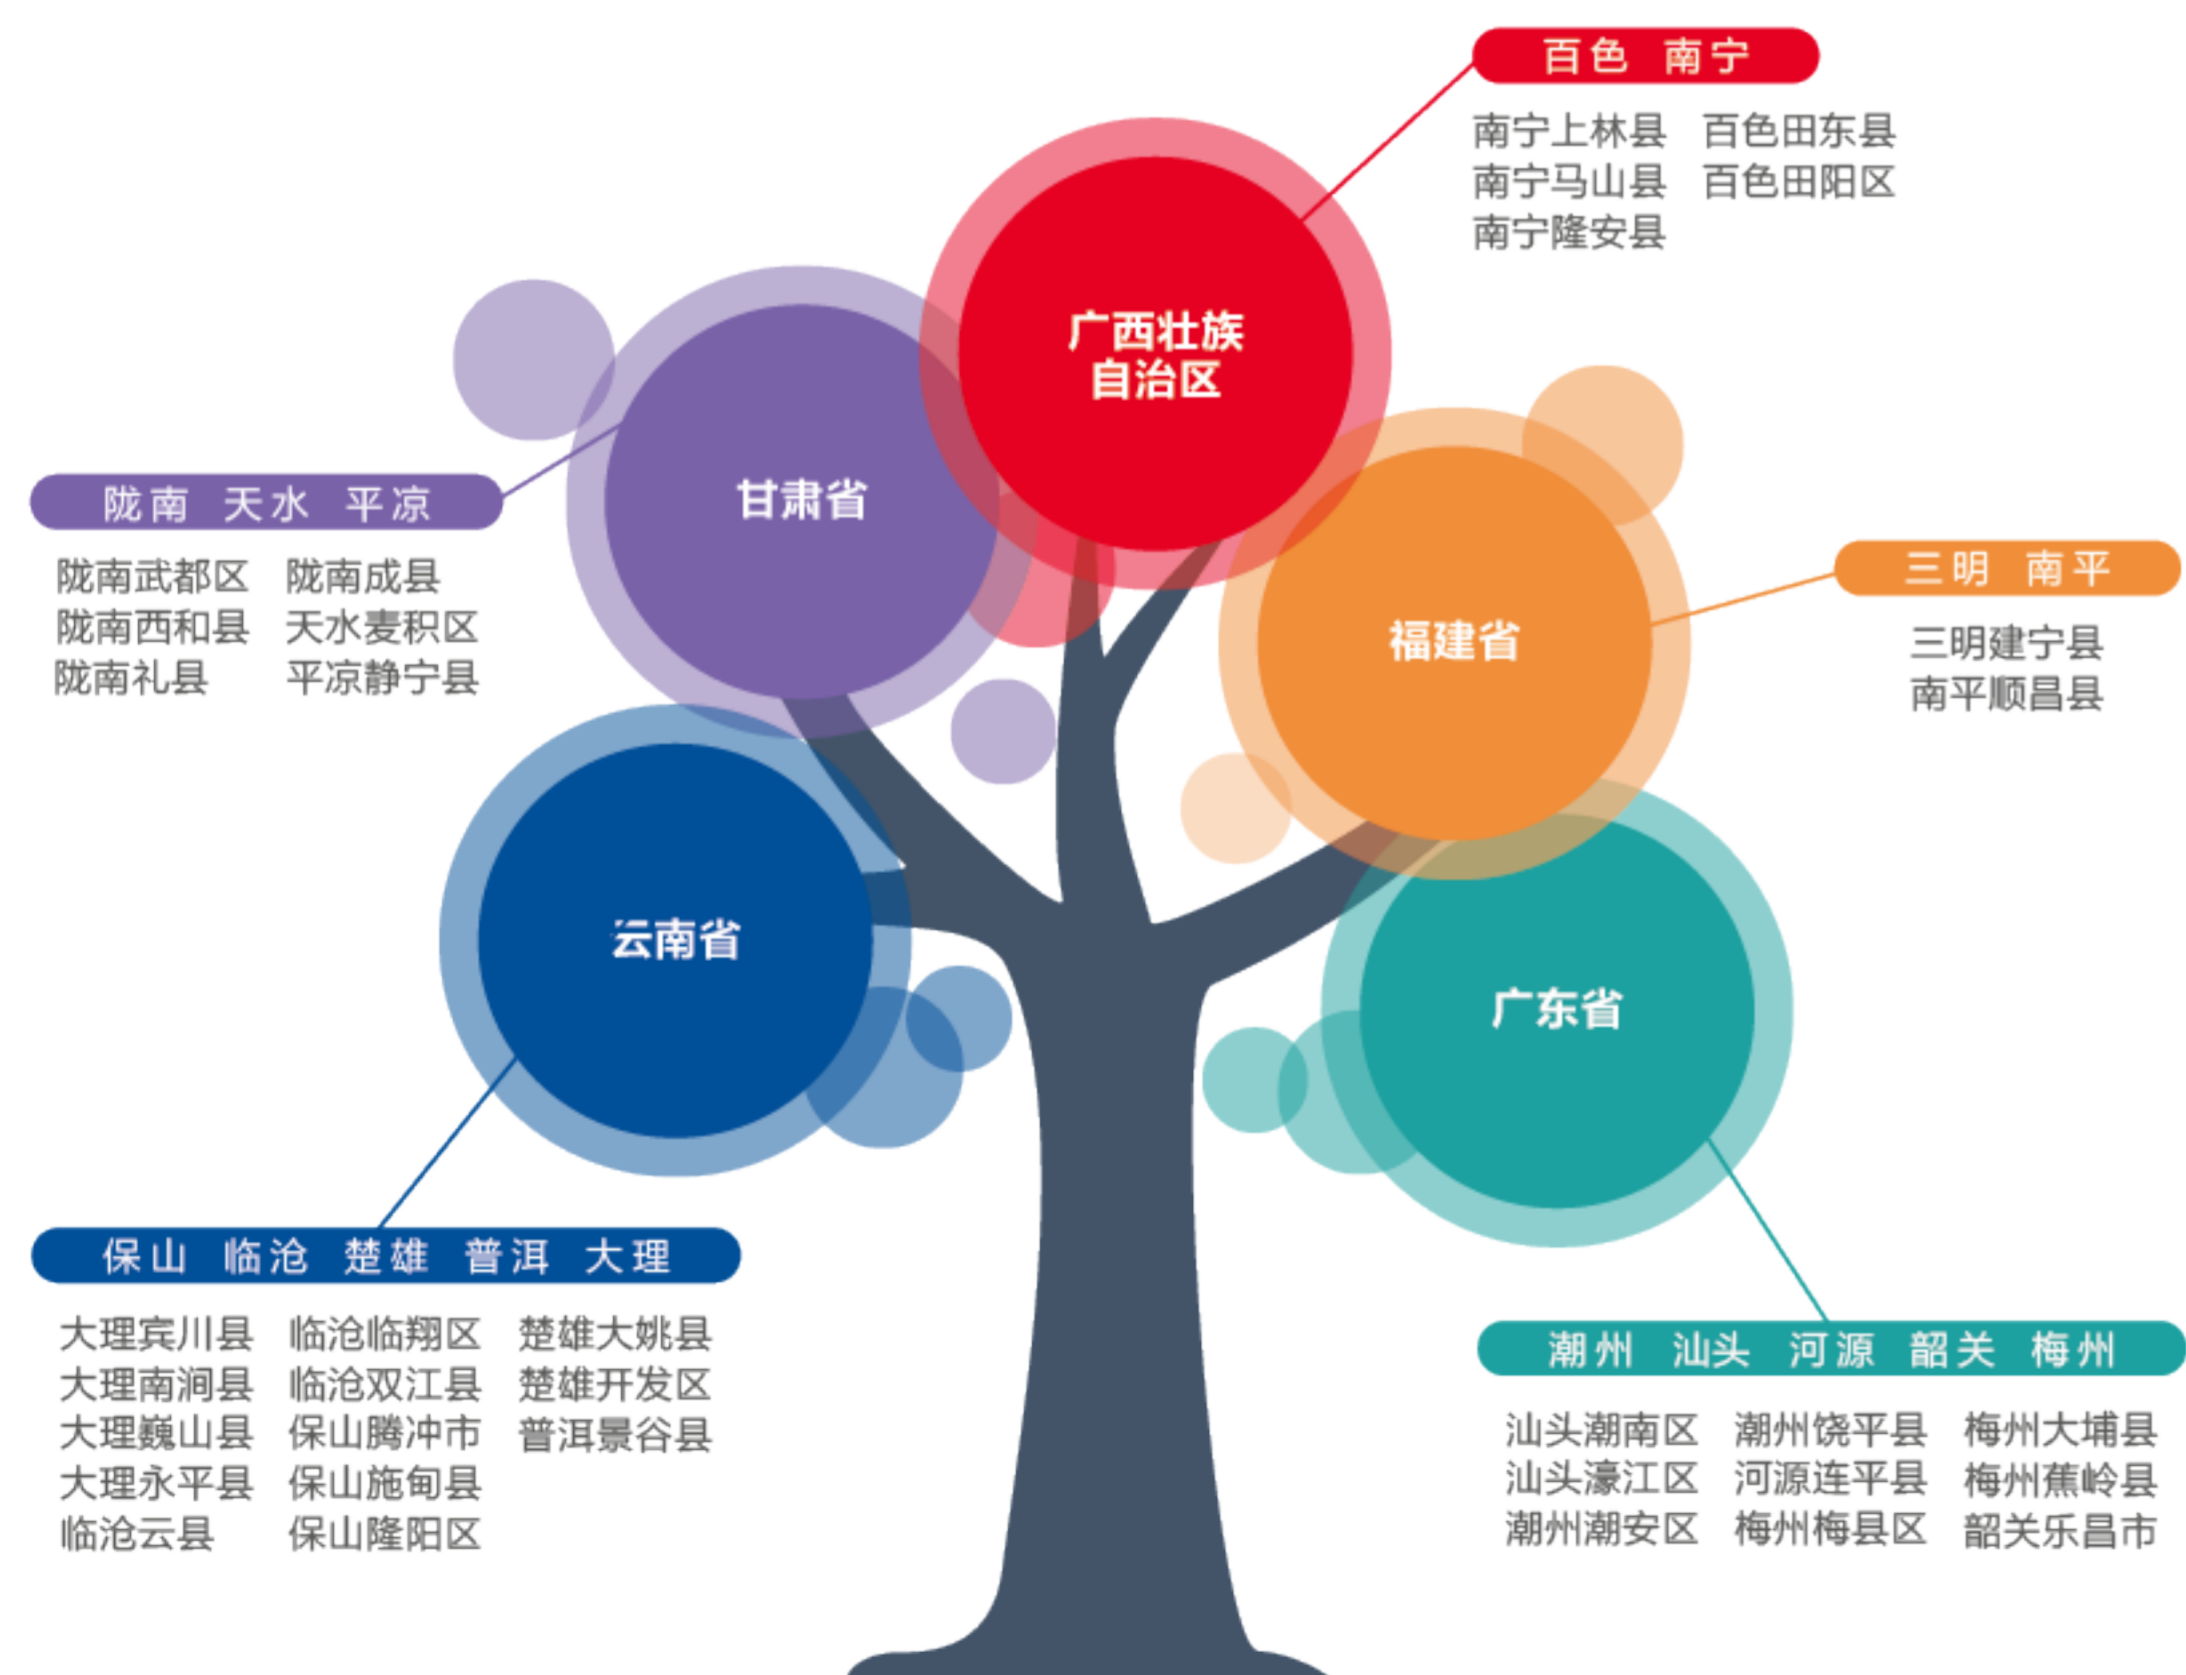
百色 南宁

南宁上林县 百色田东县
南宁马山县 百色田阳区
南宁隆安县

广西壮族自治区

甘肃省

陇南 天水 平凉

陇南武都区 陇南成县
陇南西和县 天水麦积区
陇南礼县 平凉静宁县

福建省

三明 南平

三明建宁县
南平顺昌县

云南省

广东省

保山 临沧 楚雄 普洱 大理

大理宾川县 临沧临翔区 楚雄大姚县
大理南涧县 临沧双江县 楚雄开发区
大理巍山县 保山腾冲市 普洱景谷县
大理永平县 保山施甸县
临沧云县 保山隆阳区

潮州 汕头 河源 韶关 梅州

汕头潮南区 潮州饶平县 梅州大埔县
汕头濠江区 河源连平县 梅州蕉岭县
潮州潮安区 梅州梅县区 韶关乐昌市